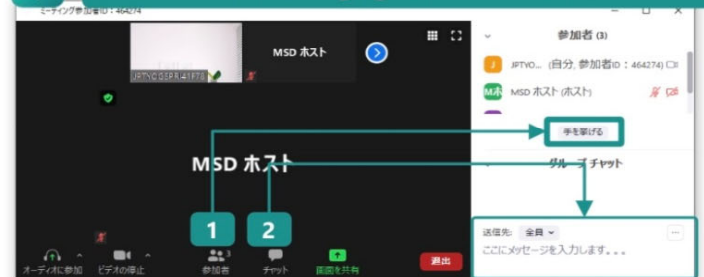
ミーティング参加者ID：464274

MSD ホスト

JPTYO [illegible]

参加者 (3)

JPTYO... (自分, 参加者ID：464274)

MSD ホスト (ホスト)

手を挙げる

グループ チャット

MSD ホスト

1

2

送信先: 全員

ここにメッセージを入力します...

オーディオに参加

ビデオの開始

参加者 3

チャット

画面を共有

退出